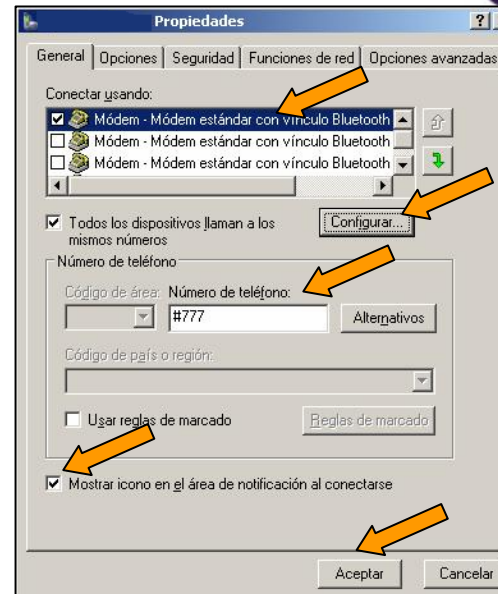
Propiedades

General | Opciones | Seguridad | Funciones de red | Opciones avanzadas

Conectar usando:

Módem - Módem estándar con vínculo Bluetooth
Módem - Módem estándar con vínculo Bluetooth
Módem - Módem estándar con vínculo Bluetooth

Todos los dispositivos llaman a los mismos números

Configurar...

Número de teléfono

Código de área:
Número de teléfono:
#777
Alternativos

Código de país o región:

Usar reglas de marcado
Reglas de marcado

Mostrar icono en el área de notificación al conectarse

Aceptar
Cancelar